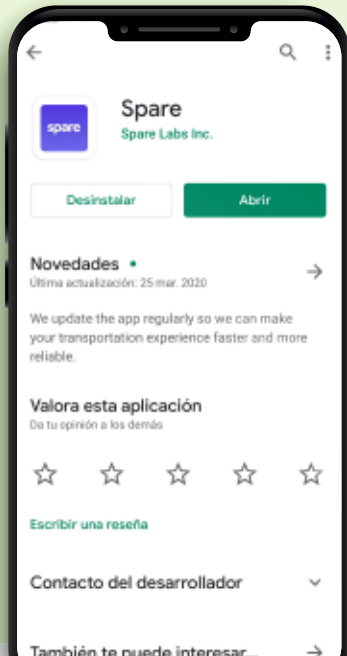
spare

Spare
Spare Labs Inc.

Desinstalar
Abrir

Novedades •
Última actualización: 25 mar. 2020

We update the app regularly so we can make your transportation experience faster and more reliable.

Valora esta aplicación
Da tu opinión a los demás

Escribir una reseña

Contacto del desarrollador

También te puede interesar...